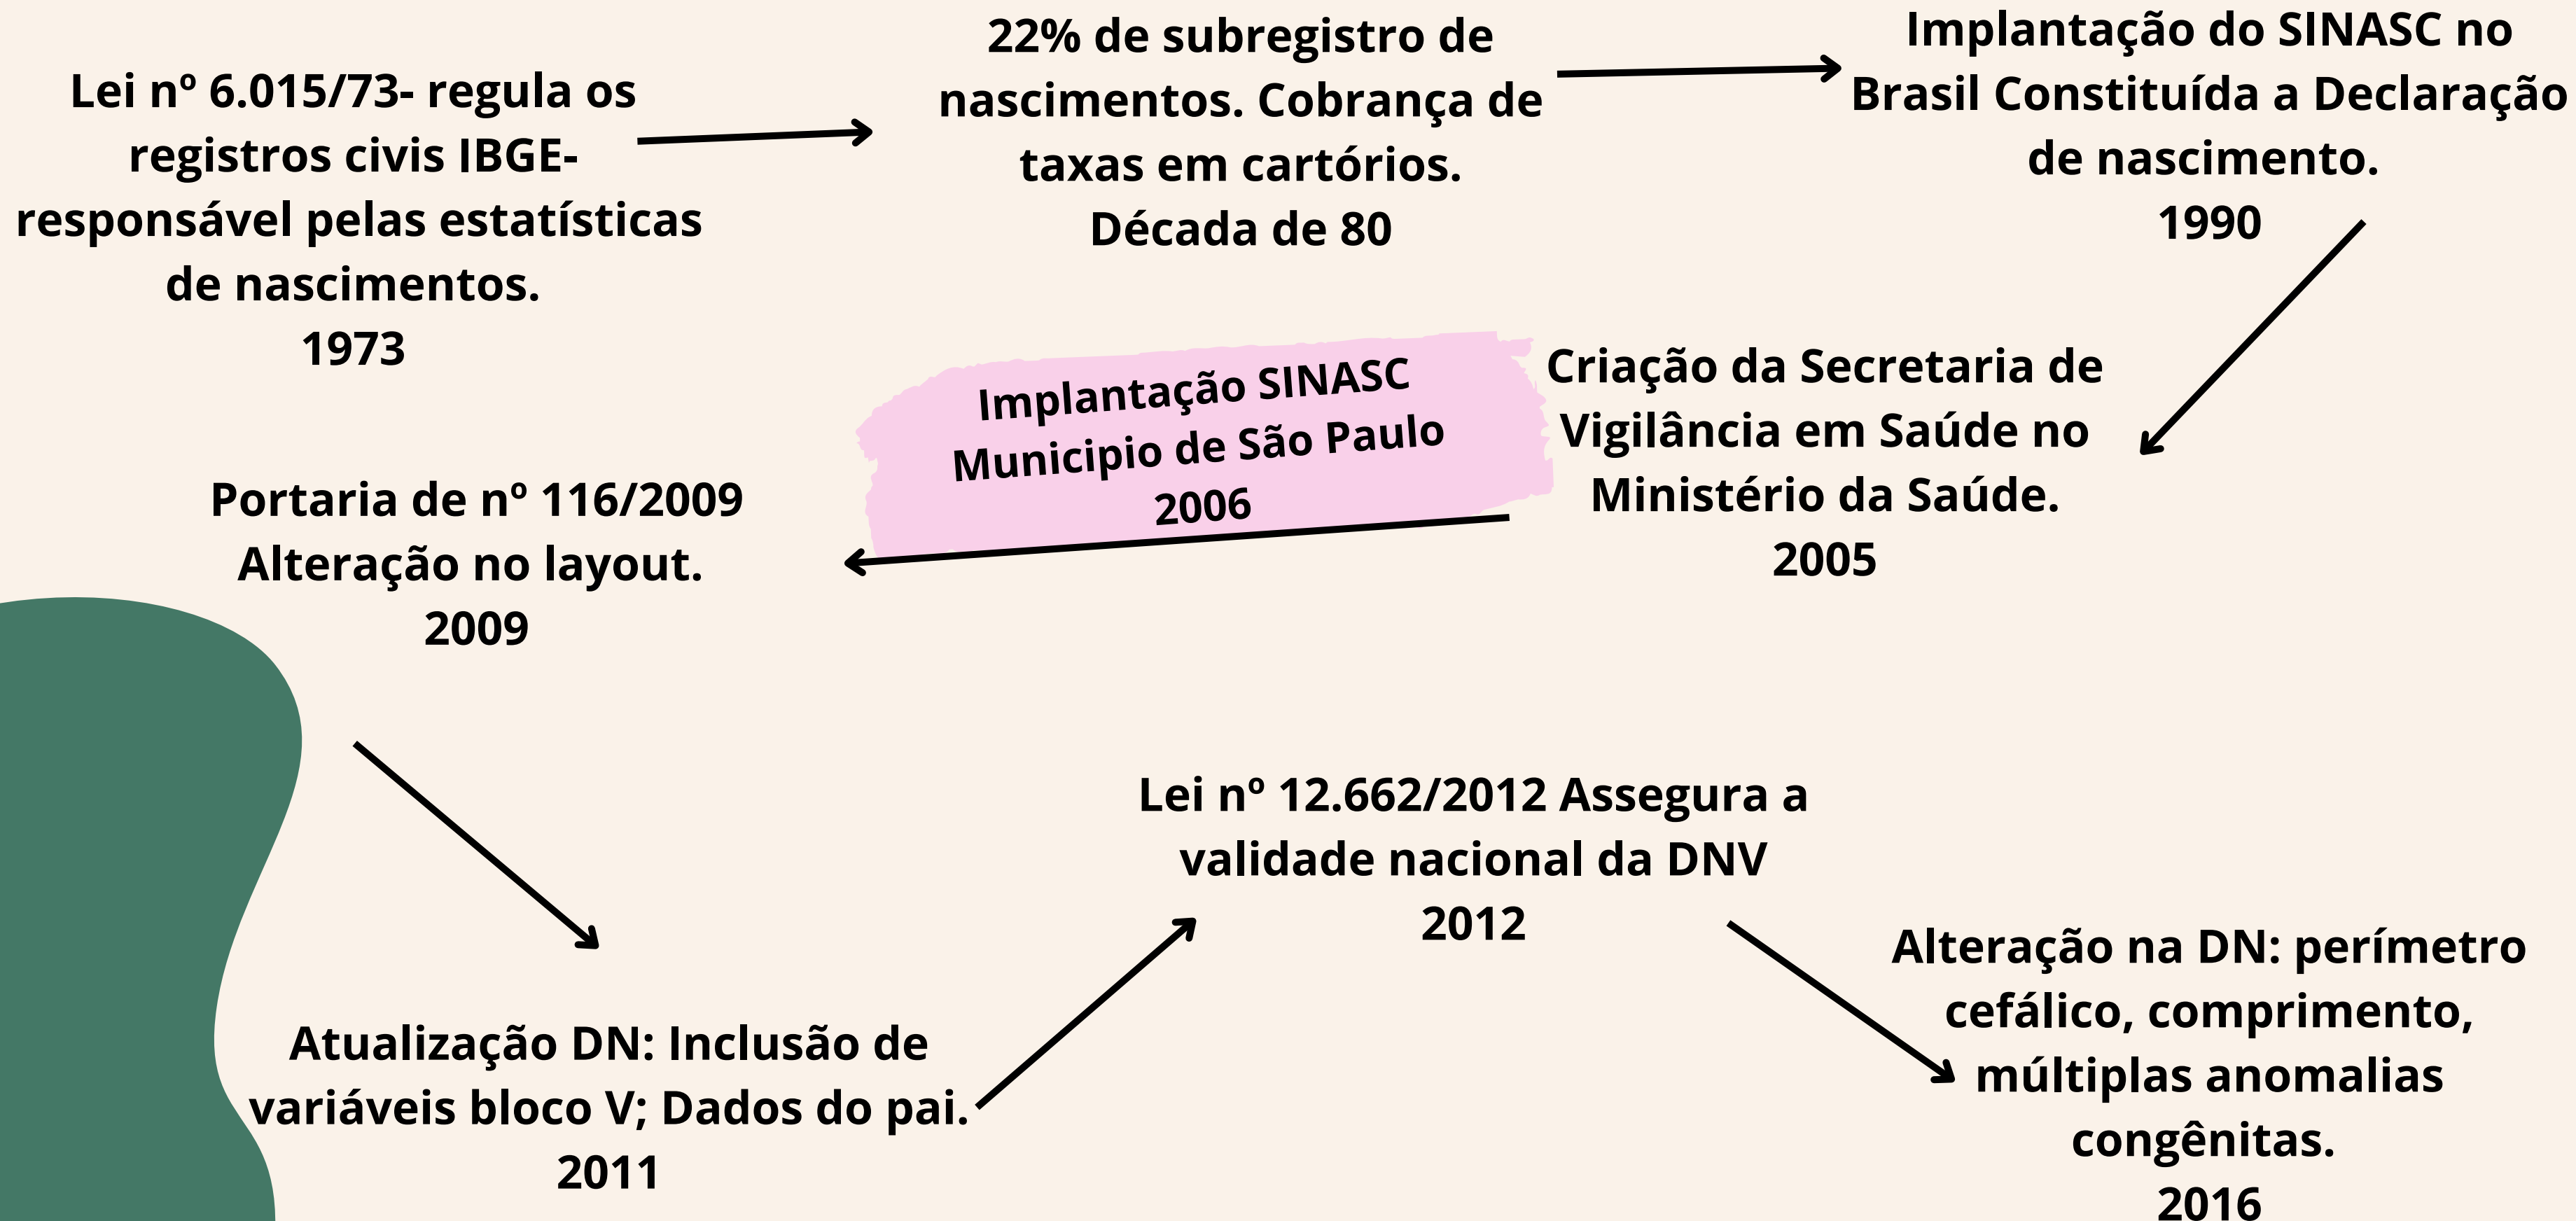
Lei nº 6.015/73- regula os registros civis IBGE- responsável pelas estatísticas de nascimentos.
1973

22% de subregistro de nascimentos. Cobrança de taxas em cartórios.
Década de 80

Implantação do SINASC no Brasil Constituída a Declaração de nascimento.
1990

Criação da Secretaria de Vigilância em Saúde no Ministério da Saúde.
2005

Implantação SINASC Municipio de São Paulo
2006

Portaria de nº 116/2009 Alteração no layout.
2009

Atualização DN: Inclusão de variáveis bloco V; Dados do pai.
2011

Lei nº 12.662/2012 Assegura a validade nacional da DNV
2012

Alteração na DN: perímetro cefálico, comprimento, múltiplas anomalias congênitas.
2016